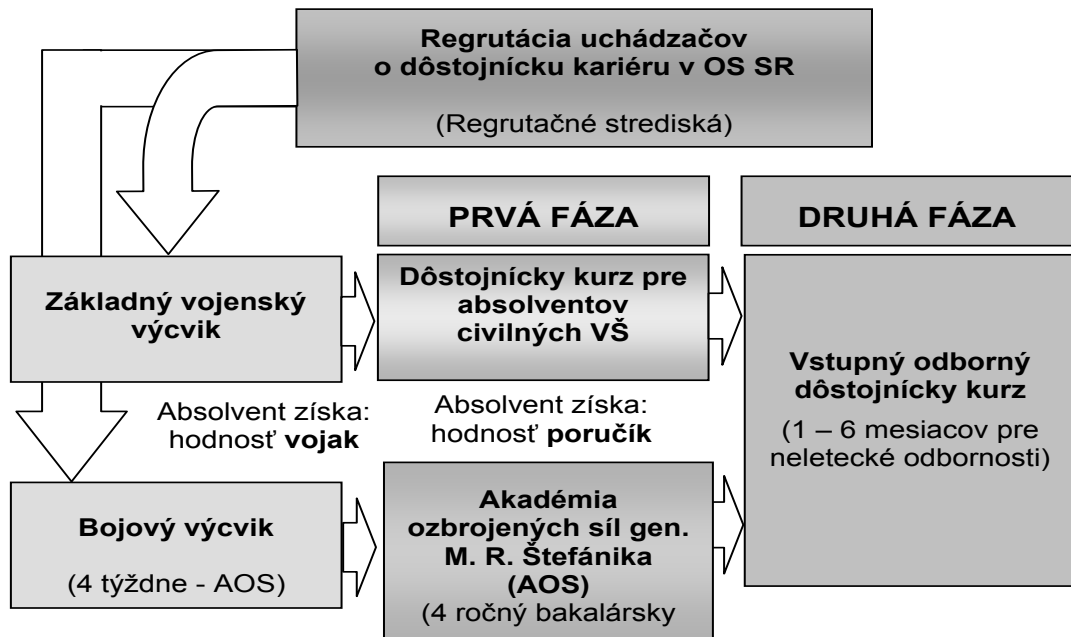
Regrutácia uchádzačov o dôstojnícku kariéru v OS SR

(Regrutačné strediská)

PRVÁ FÁZA

DRUHÁ FÁZA

Základný vojenský výcvik

Dôstojnícky kurz pre absolventov civilných VŠ

Vstupný odborný dôstojnícky kurz

(1 – 6 mesiacov pre neletecké odbornosti)

Absolvent získa: hodnosť **vojak**

Absolvent získa: hodnosť **poručík**

Bojový výcvik

(4 týždne - AOS)

Akadémia ozbrojených síl gen. M. R. Štefánika (AOS)

(4 ročný bakalársky